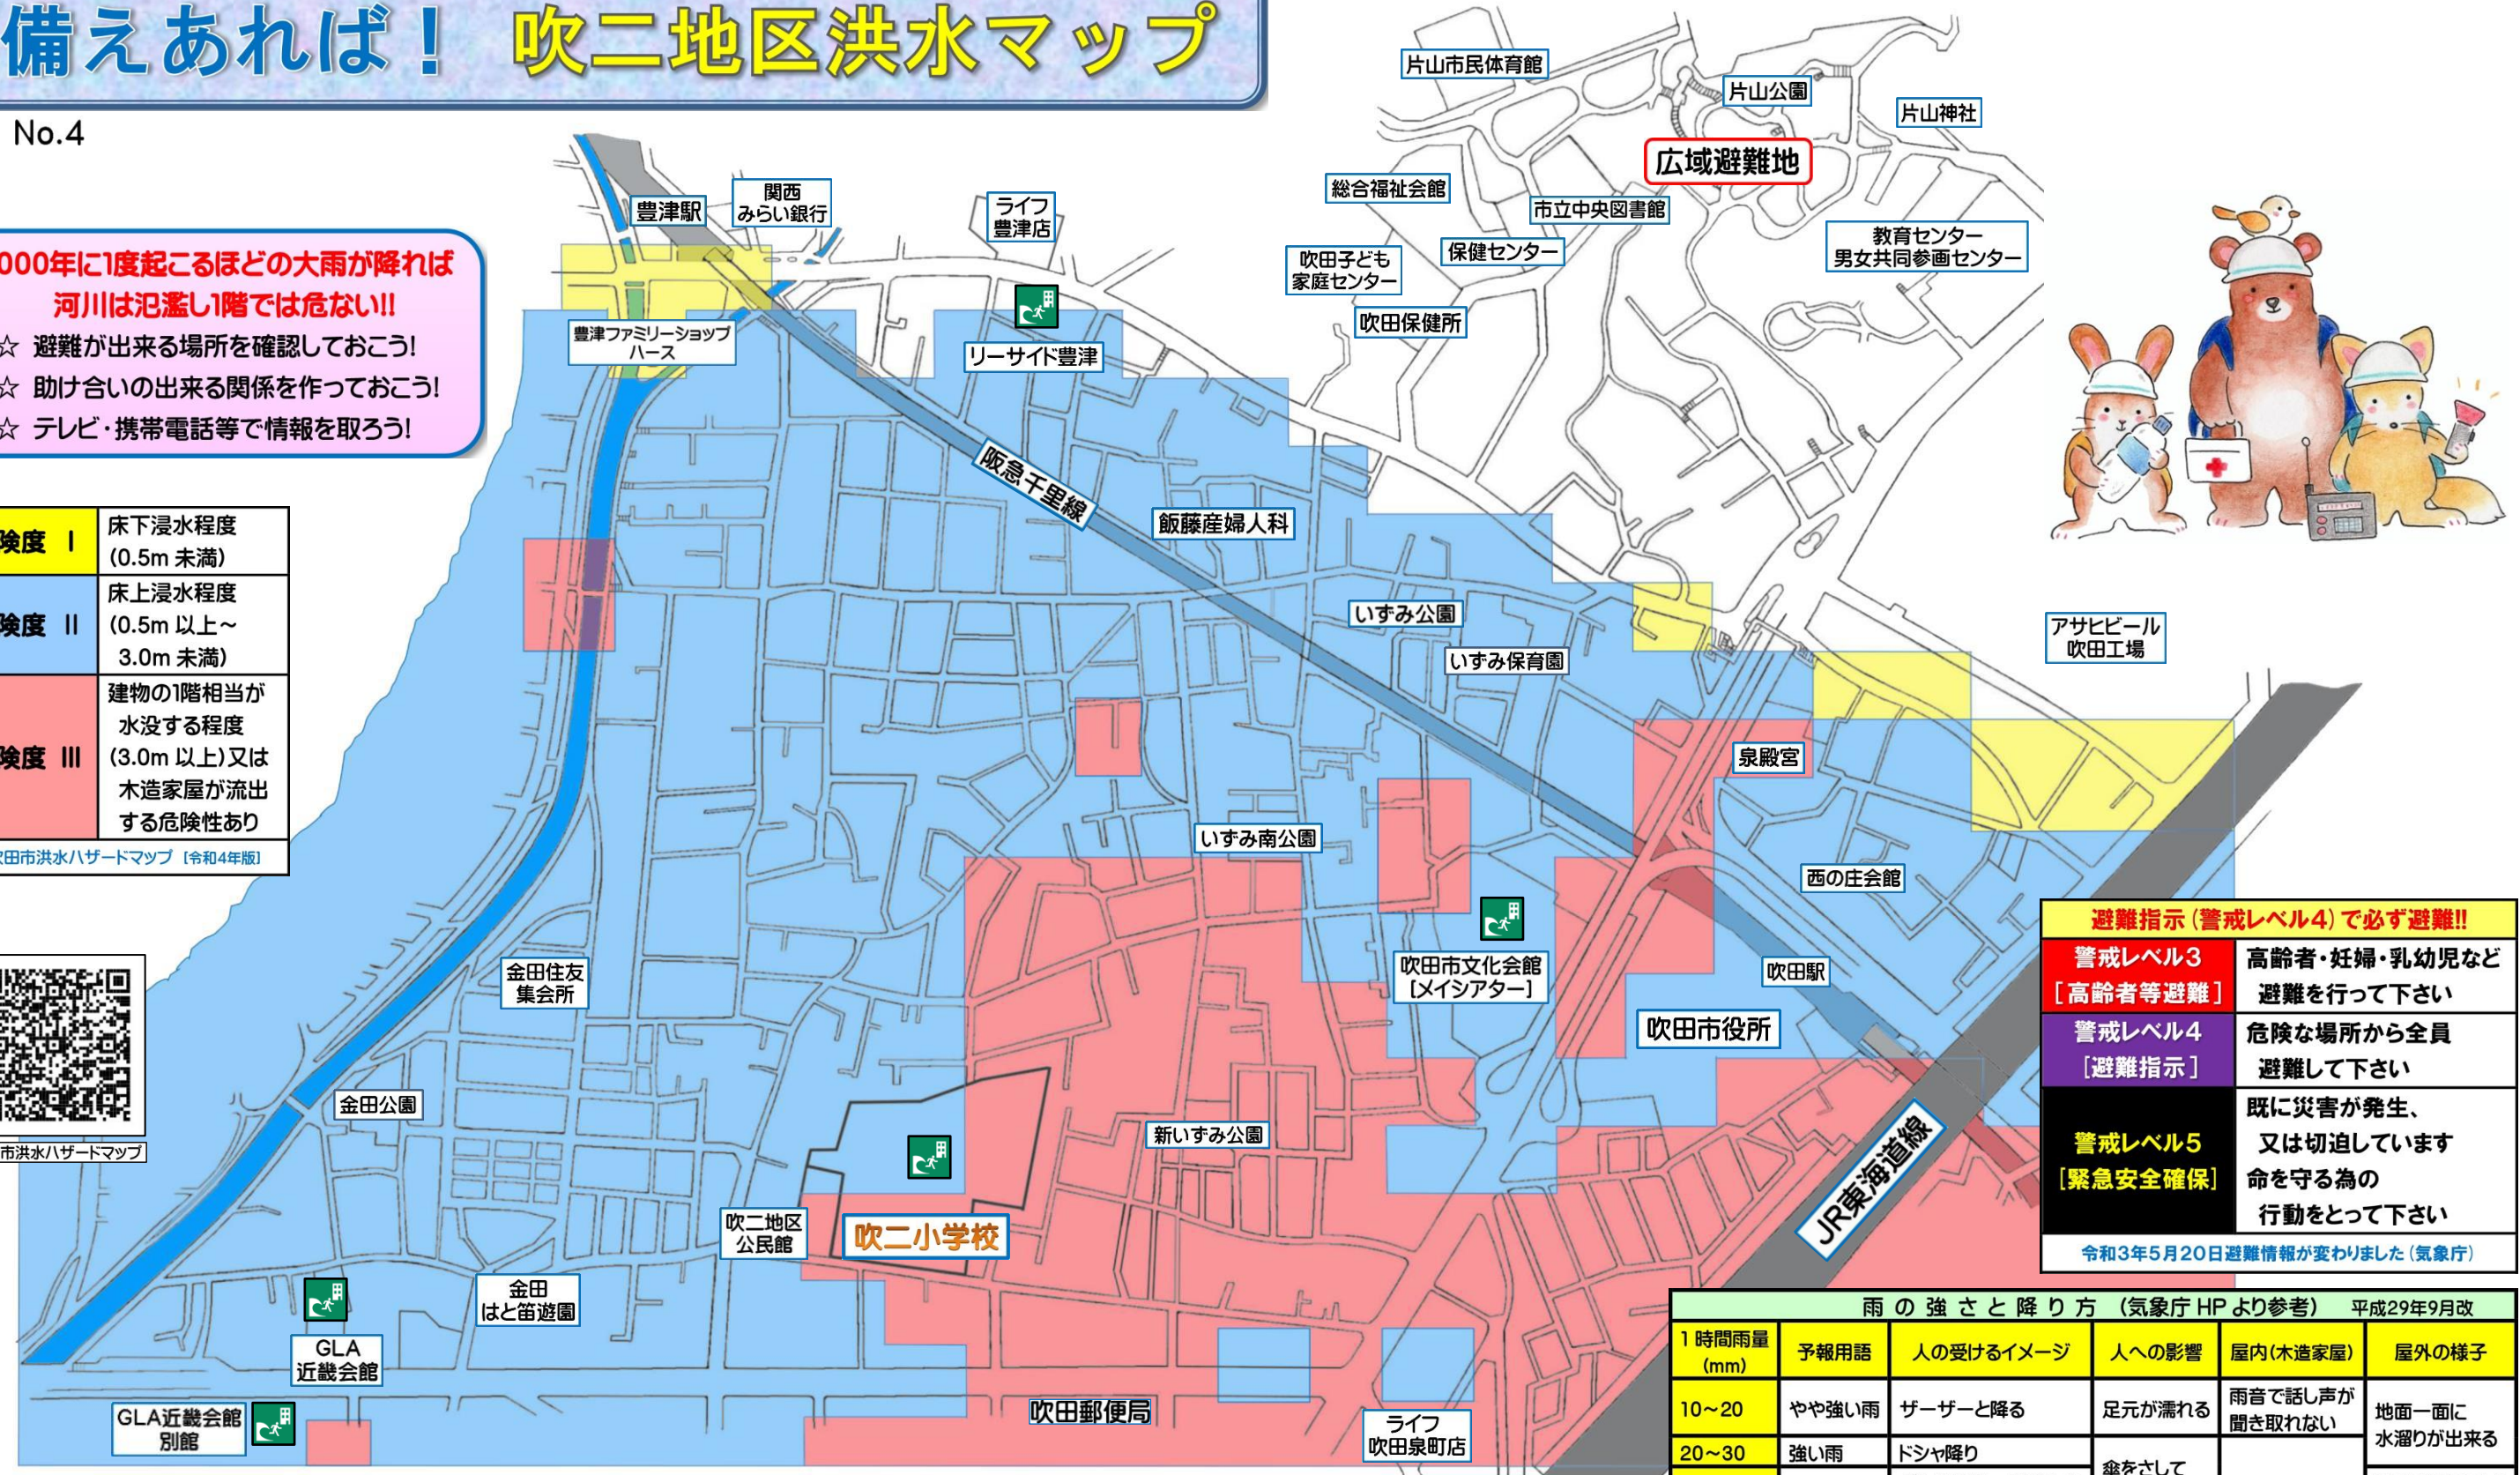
備えあれば！ 吹二地区洪水マップ

No.4

000年に1度起こるほどの大雨が降れば
河川は氾濫し1階では危ない!!
☆ 避難が出来る場所を確認しておこう!
☆ 助け合いの出来る関係を作っておこう!
☆ テレビ・携帯電話等で情報を取ろう!

| 険度 Ⅰ | 床下浸水程度 (0.5m 未満) |
|---|---|
| 険度 Ⅱ | 床上浸水程度 (0.5m 以上～ 3.0m 未満) |
| 険度 Ⅲ | 建物の1階相当が水没する程度 (3.0m 以上)又は木造家屋が流出する危険性あり |

吹田市洪水ハザードマップ［令和4年版］

市洪水ハザードマップ

片山市民体育館
片山公園
片山神社
広域避難地
総合福祉会館
市立中央図書館
教育センター
男女共同参画センター
吹田子ども
家庭センター
保健センター
吹田保健所
豊津駅
関西
みらい銀行
ライフ
豊津店
豊津ファミリーショップ
ハース
リーサイド豊津
阪急千里線
飯藤産婦人科
いずみ公園
いずみ保育園
アサヒビール
吹田工場
泉殿宮
いずみ南公園
西の庄会館
吹田市文化会館
［メイシアター］
吹田駅
吹田市役所
金田住友
集会所
金田公園
新いずみ公園
JR東海道線
吹二地区
公民館
吹二小学校
金田
はと笛遊園
GLA
近畿会館
GLA近畿会館
別館
吹田郵便局
ライフ
吹田泉町店

避難指示（警戒レベル4）で必ず避難!!

| 警戒レベル3［高齢者等避難］ | 高齢者・妊婦・乳幼児など避難を行って下さい |
|---|---|
| 警戒レベル4［避難指示］ | 危険な場所から全員避難して下さい |
| 警戒レベル5［緊急安全確保］ | 既に災害が発生、又は切迫しています 命を守る為の行動をとって下さい |

令和3年5月20日避難情報が変わりました（気象庁）

雨の強さと降り方（気象庁HPより参考） 平成29年9月改

| 1時間雨量(mm) | 予報用語 | 人の受けるイメージ | 人への影響 | 屋内(木造家屋) | 屋外の様子 |
|---|---|---|---|---|---|
| 10～20 | やや強い雨 | ザーザーと降る | 足元が濡れる | 雨音で話し声が聞き取れない | 地面一面に水溜りが出来る |
| 20～30 | 強い雨 | ドシャ降り | 傘をさして | | |